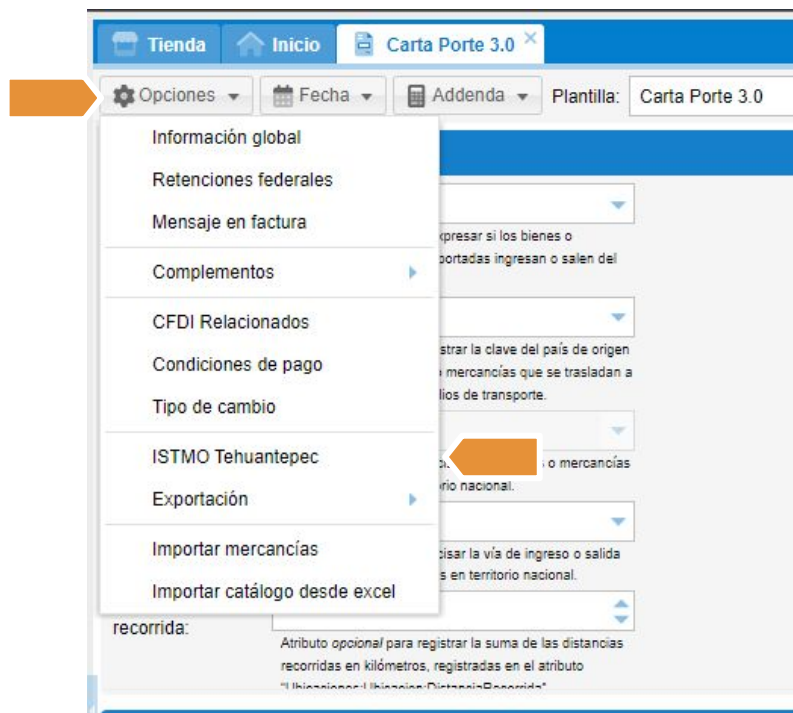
Tienda Inicio Carta Porte 3.0 ×

Opciones Fecha Addenda Plantilla: Carta Porte 3.0

Información global
Retenciones federales
Mensaje en factura
Complementos
CFDI Relacionados
Condiciones de pago
Tipo de cambio
ISTMO Tehuantepec
Exportación
Importar mercancías
Importar catálogo desde excel

expresar si los bienes o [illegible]portadas ingresan o salen del

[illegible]strar la clave del país de origen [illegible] mercancías que se trasladan a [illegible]lios de transporte.

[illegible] o mercancías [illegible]orio nacional.

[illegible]cisar la vía de ingreso o salida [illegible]s en territorio nacional.

recorrida:

Atributo opcional para registrar la suma de las distancias recorridas en kilómetros, registradas en el atributo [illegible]